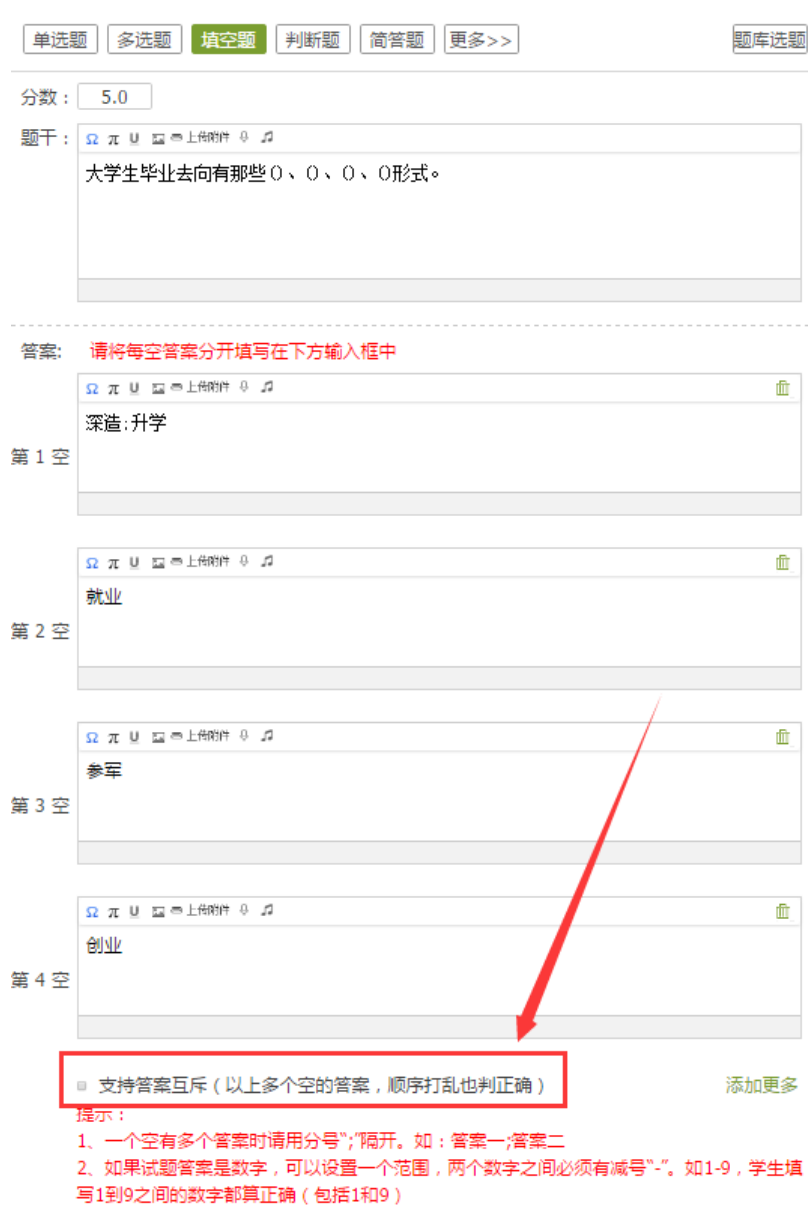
单选题 多选题 填空题 判断题 简答题 更多>> 题库选题

分数： 5.0

题干： Ω π U 上传附件

大学生毕业去向有那些（）、（）、（）、（）形式。

答案： 请将每空答案分开填写在下方输入框中

Ω π U 上传附件

第 1 空 深造;升学

Ω π U 上传附件

第 2 空 就业

Ω π U 上传附件

第 3 空 参军

Ω π U 上传附件

第 4 空 创业

支持答案互斥（以上多个空的答案，顺序打乱也判正确） 添加更多

提示：
1、一个空有多个答案时请用分号";"隔开。如：答案一;答案二
2、如果试题答案是数字，可以设置一个范围，两个数字之间必须有减号"-"。如1-9，学生填写1到9之间的数字都算正确（包括1和9）